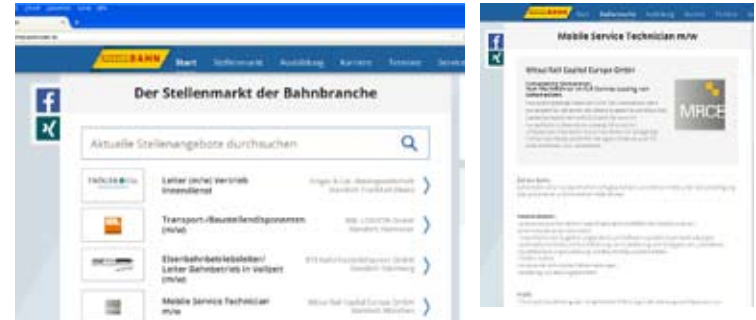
Start Stellenmarkt Ausbildung Karriere Termine

Der Stellenmarkt der Bahnbranche

Aktuelle Stellenangebote durchsuchen

Leiter (m/w) Vertrieb Innendienst

Transport-/Baustellendisponenten (m/w)

Eisenbahnbetriebsleiter/ Leiter Bahnbetrieb in Vollzeit (m/w)

Mobile Service Technician m/w

Mobile Service Technician m/w

Mitsui Rail Capital Europe GmbH

MRCE